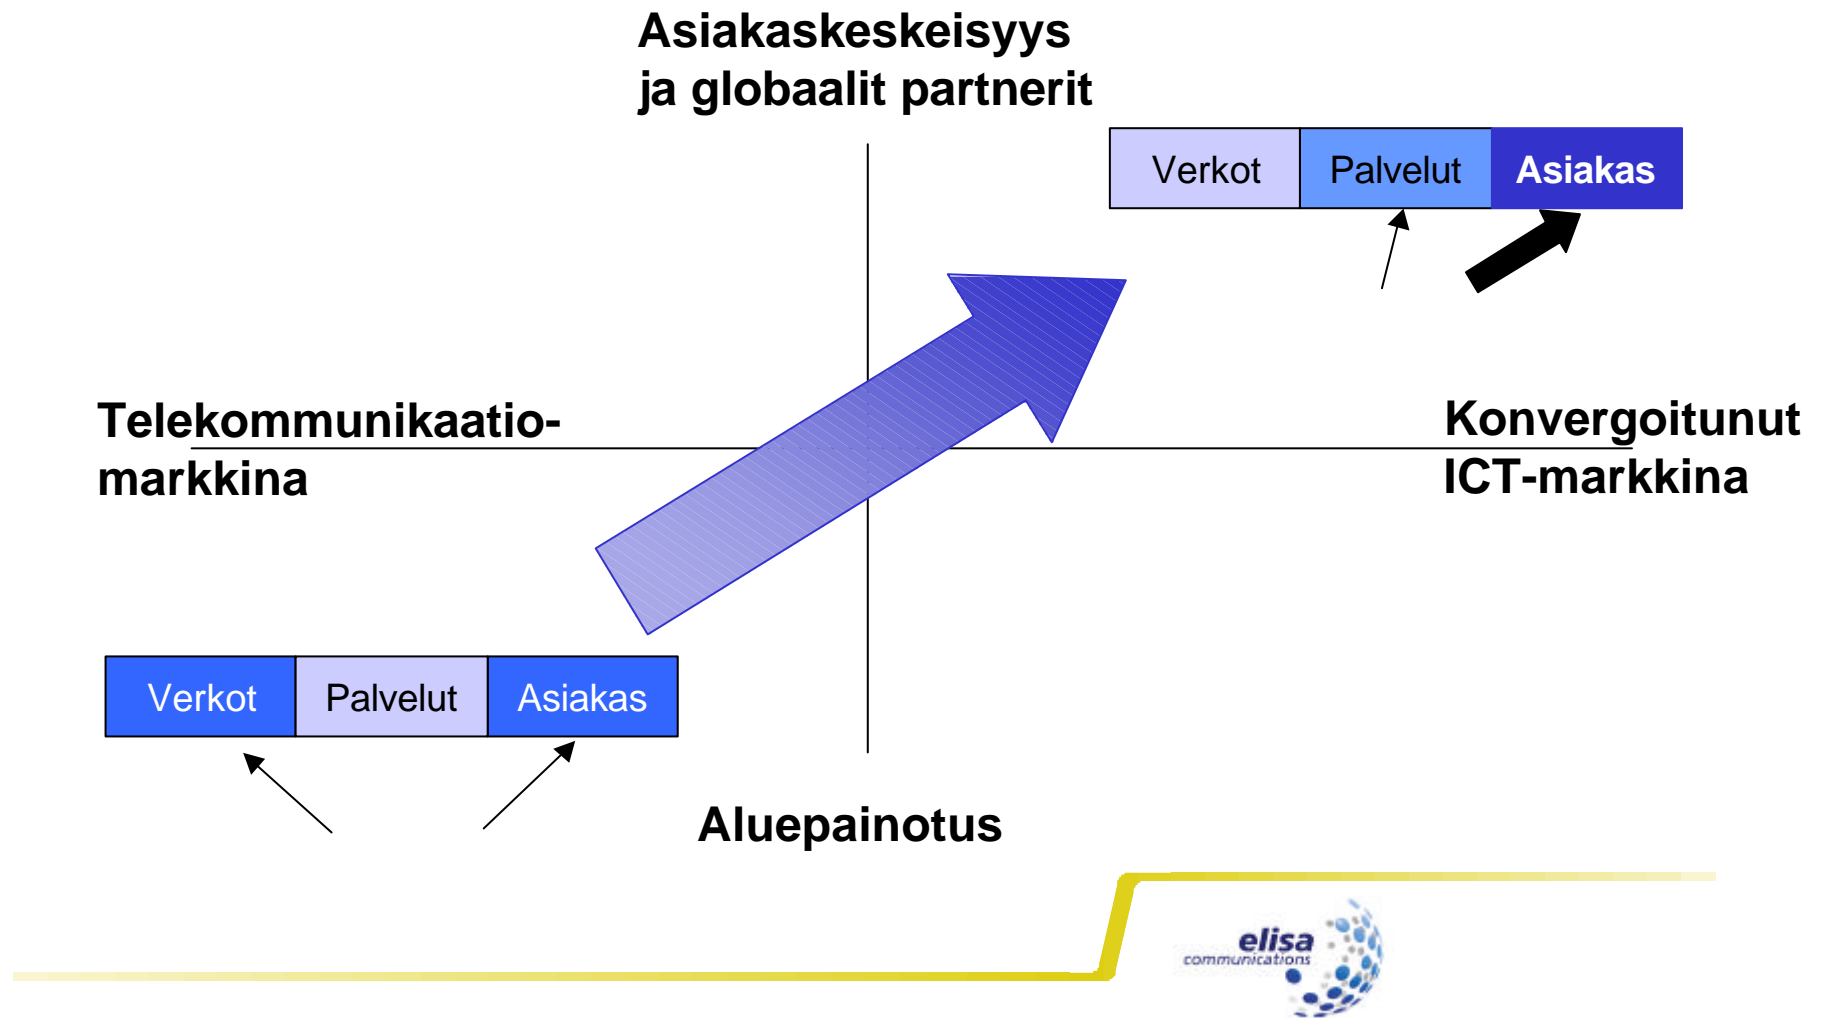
Asiakaskeskeisyys ja globaalit partnerit

| Verkot | Palvelut | Asiakas |
|---|---|---|

Telekommunikaatiomarkkina

Konvergoitunut ICT-markkina

| Verkot | Palvelut | Asiakas |
|---|---|---|

Aluepainotus

elisa communications